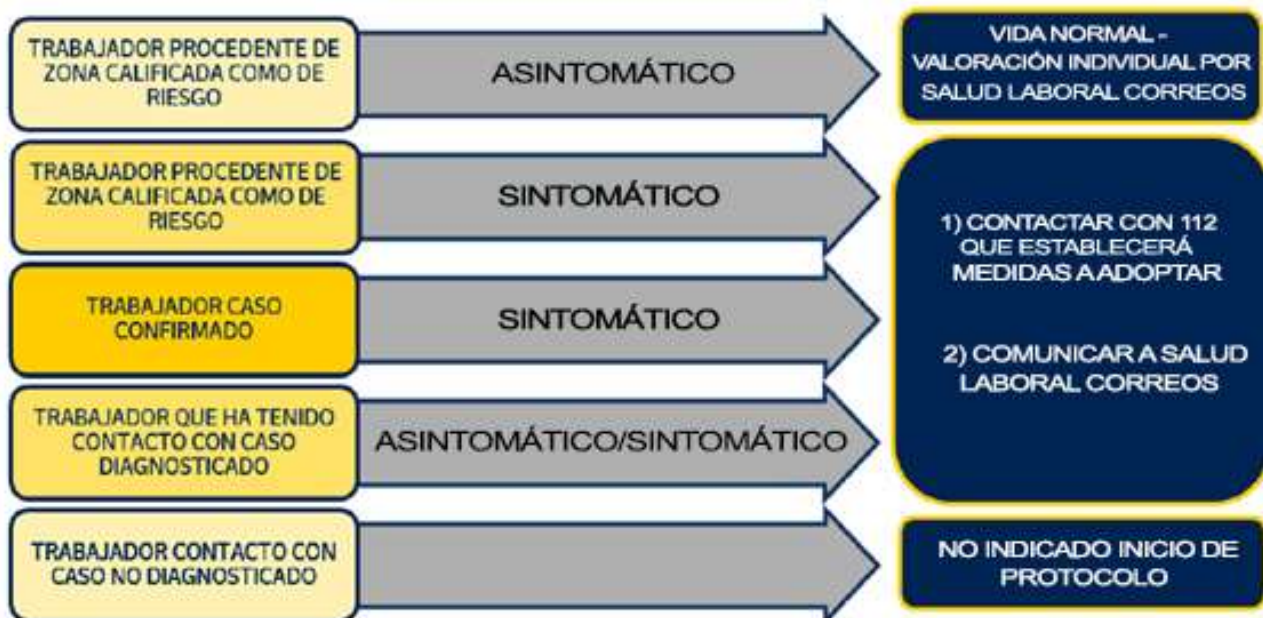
TRABAJADOR PROCEDENTE DE ZONA CALIFICADA COMO DE RIESGO

ASINTOMÁTICO

VIDA NORMAL - VALORACIÓN INDIVIDUAL POR SALUD LABORAL CORREOS

TRABAJADOR PROCEDENTE DE ZONA CALIFICADA COMO DE RIESGO

SINTOMÁTICO

TRABAJADOR CASO CONFIRMADO

SINTOMÁTICO

TRABAJADOR QUE HA TENIDO CONTACTO CON CASO DIAGNOSTICADO

ASINTOMÁTICO/SINTOMÁTICO

1) CONTACTAR CON 112 QUE ESTABLECERÁ MEDIDAS A ADOPTAR

2) COMUNICAR A SALUD LABORAL CORREOS

TRABAJADOR CONTACTO CON CASO NO DIAGNOSTICADO

NO INDICADO INICIO DE PROTOCOLO